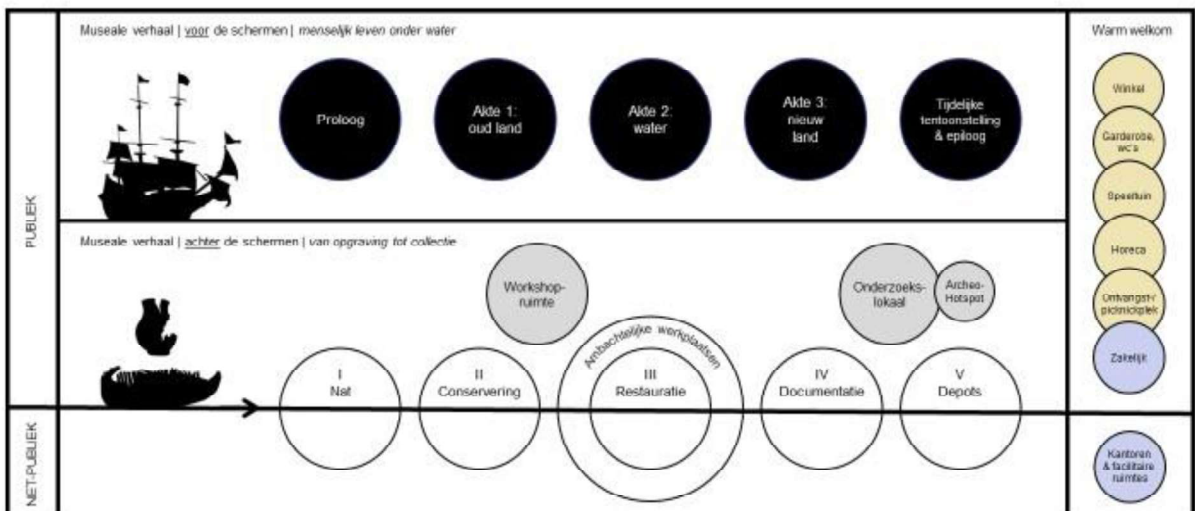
Museale verhaal | voor de schermen | menselijk leven onder water

Proloog

Akte 1: oud land

Akte 2: water

Akte 3: nieuw land

Tijdelijke tentoonstelling & epiloog

Warm welkom

Winkel

Garderobe, wc's

Speeltuin

Horeca

Ontvangst-/ picknickplek

Zakelijk

PUBLIEK

Museale verhaal | achter de schermen | van opgraving tot collectie

Workshop-ruimte

Onderzoeks-lokaal

Archeo-Hotspot

Ambachtelijke werkplaatsen

I Nat

II Conservering

III Restauratie

IV Documentatie

V Depots

NIET-PUBLIEK

Kantoren & facilitaire ruimtes